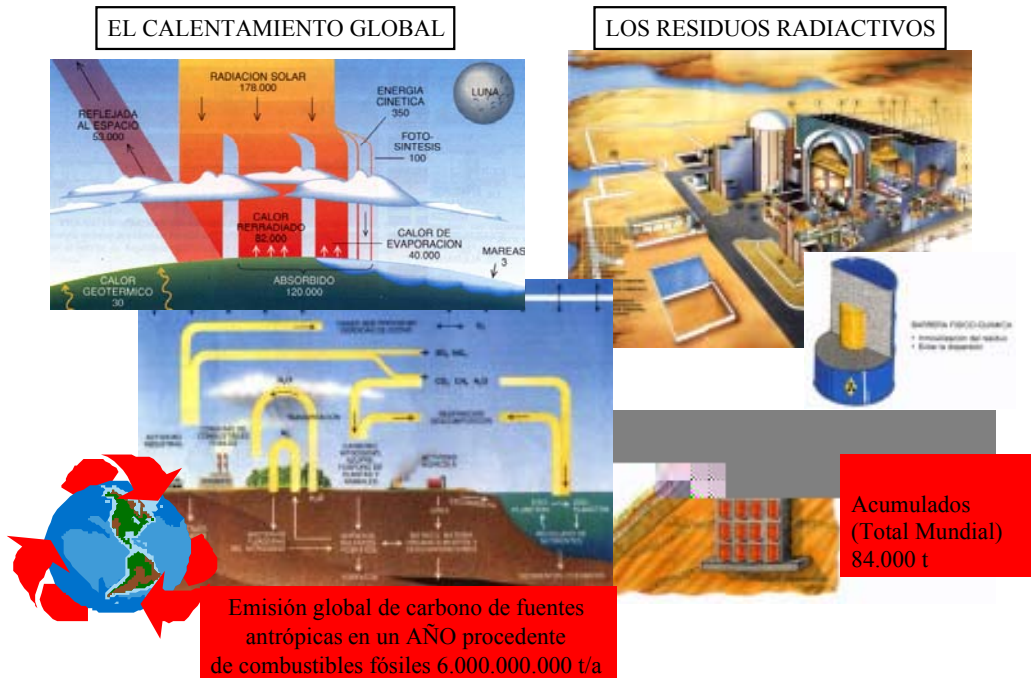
EL CALENTAMIENTO GLOBAL

LOS RESIDUOS RADIACTIVOS

RADIACION SOLAR 178.000

REFLEJADA AL ESPACIO 53.000

ENERGIA CINETICA 350

LUNA

FOTO-SINTESIS 100

CALOR RERRADIADO 82.000

CALOR DE EVAPORACION 40.000

MAREAS 3

CALOR GEOTERMICO 30

ABSORBIDO 120.000

BARRERA FISICO-QUIMICA

Acumulados (Total Mundial) 84.000 t

Emisión global de carbono de fuentes antrópicas en un AÑO procedente de combustibles fósiles 6.000.000.000 t/a